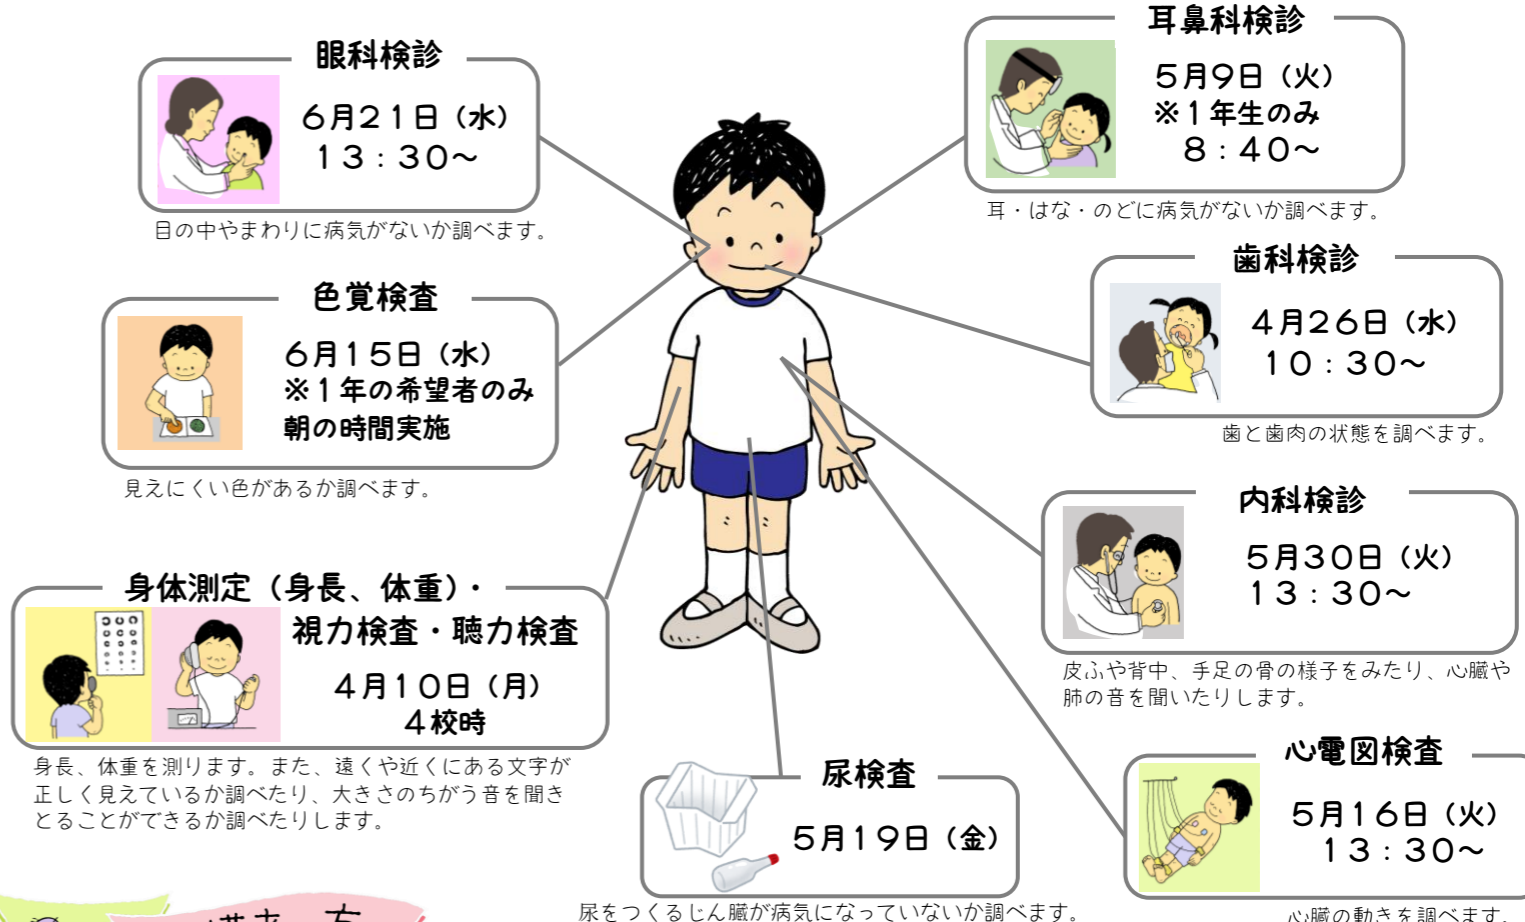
眼科検診

6月21日（水）
13：30～

目の中やまわりに病気がないか調べます。

色覚検査

6月15日（水）
※1年の希望者のみ
朝の時間実施

見えにくい色があるか調べます。

身体測定（身長、体重）・
視力検査・聴力検査

4月10日（月）
4校時

身長、体重を測ります。また、遠くや近くにある文字が正しく見えているか調べたり、大きさのちがう音を聞きとることができるか調べたりします。

耳鼻科検診

5月9日（火）
※1年生のみ
8：40～

耳・はな・のどに病気がないか調べます。

歯科検診

4月26日（水）
10：30～

歯と歯肉の状態を調べます。

内科検診

5月30日（火）
13：30～

皮ふや背中、手足の骨の様子をみたり、心臓や肺の音を聞いたりします。

尿検査

5月19日（金）

尿をつくるじん臓が病気になっていないか調べます。

心電図検査

5月16日（火）
13：30～

心臓の動きを調べます。

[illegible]